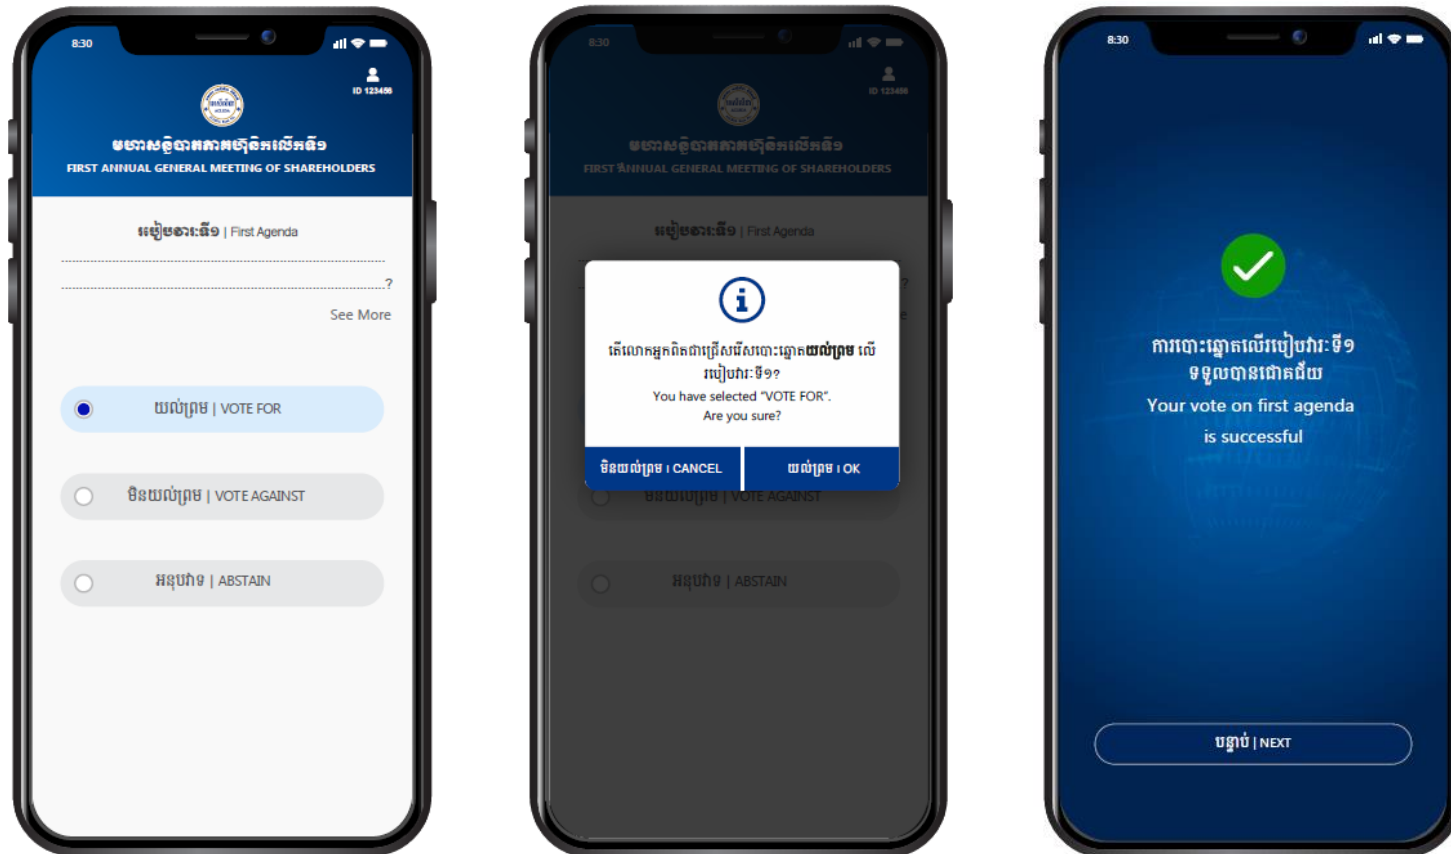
8:30

ID 123456

មហាសន្និបាតភាគហ៊ុនិកលើកទី១
FIRST ANNUAL GENERAL MEETING OF SHAREHOLDERS

របៀបវារៈទី១ | First Agenda

?

See More

យល់ព្រម | VOTE FOR

មិនយល់ព្រម | VOTE AGAINST

អនុប្បវាទ | ABSTAIN

8:30

ID 123456

មហាសន្និបាតភាគហ៊ុនិកលើកទី១
FIRST ANNUAL GENERAL MEETING OF SHAREHOLDERS

របៀបវារៈទី១ | First Agenda

តើលោកអ្នកពិតជាជ្រើសរើសបោះឆ្នោត យល់ព្រម លើរបៀបវារៈទី១?
You have selected "VOTE FOR".
Are you sure?

មិនយល់ព្រម | CANCEL

យល់ព្រម | OK

មិនយល់ព្រម | VOTE AGAINST

អនុប្បវាទ | ABSTAIN

8:30

ការបោះឆ្នោតលើរបៀបវារៈទី១ ទទួលបានជោគជ័យ
Your vote on first agenda is successful

បន្ទាប់ | NEXT